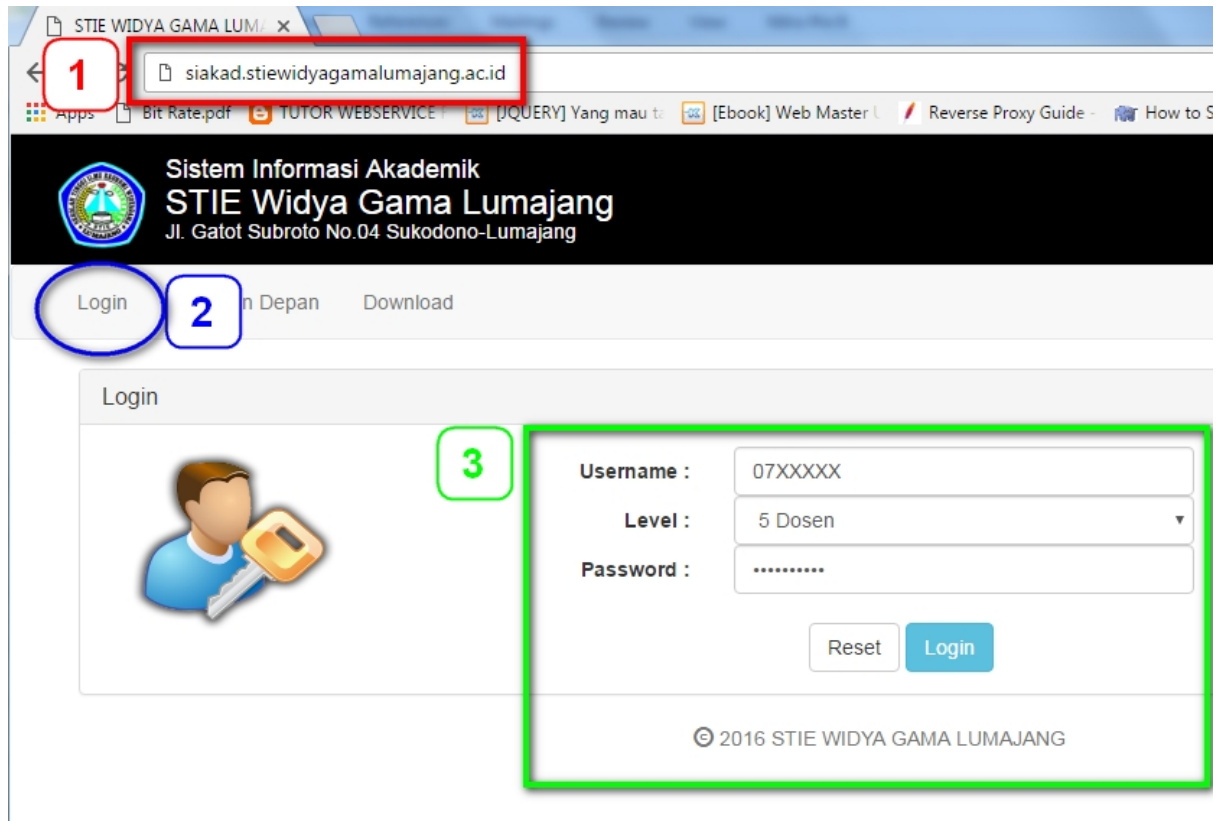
STIE WIDYA GAMA LUM ×

1

siakad.stiewidyagamalumajang.ac.id

Apps  Bit Rate.pdf  TUTOR WEBSERVICE  [JQUERY] Yang mau t  [Ebook] Web Master  Reverse Proxy Guide -  How to S

Sistem Informasi Akademik
STIE Widya Gama Lumajang
Jl. Gatot Subroto No.04 Sukodono-Lumajang

Login  2  n Depan  Download

Login

3

Username : 07XXXXX
Level : 5 Dosen
Password : ••••••••••

Reset  Login

© 2016 STIE WIDYA GAMA LUMAJANG